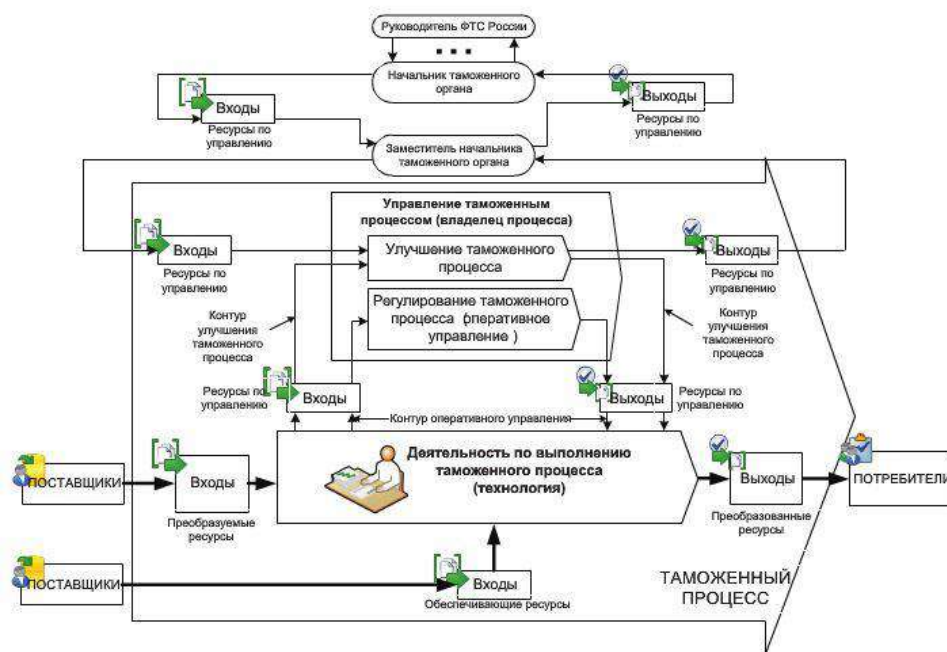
Руководитель ФТС России

• • •

Начальник таможенного органа

Входы

Ресурсы по управлению

Выходы

Ресурсы по управлению

Заместитель начальника таможенного органа

Управление таможенным процессом (владелец процесса)

Входы

Ресурсы по управлению

Улучшение таможенного процесса

Выходы

Ресурсы по управлению

Регулирование таможенного процесса фперативное управление )

Контур улучшения таможенного процесса

Контур улучшения таможенного процесса

Ресурсы по управлению

Входы

Выходы

Ресурсы по управлению

Контур оперативного управления

ПОСТАВЩИКИ

Входы

Преобразуемые ресурсы

Деятельность по выполнению таможенного процесса (технология)

Выходы

Преобразованные ресурсы

ПОТРЕБИТЕЛИ

ПОСТАВЩИКИ

Входы

Обеспечивающие ресурсы

ТАМОЖЕННЫЙ ПРОЦЕСС